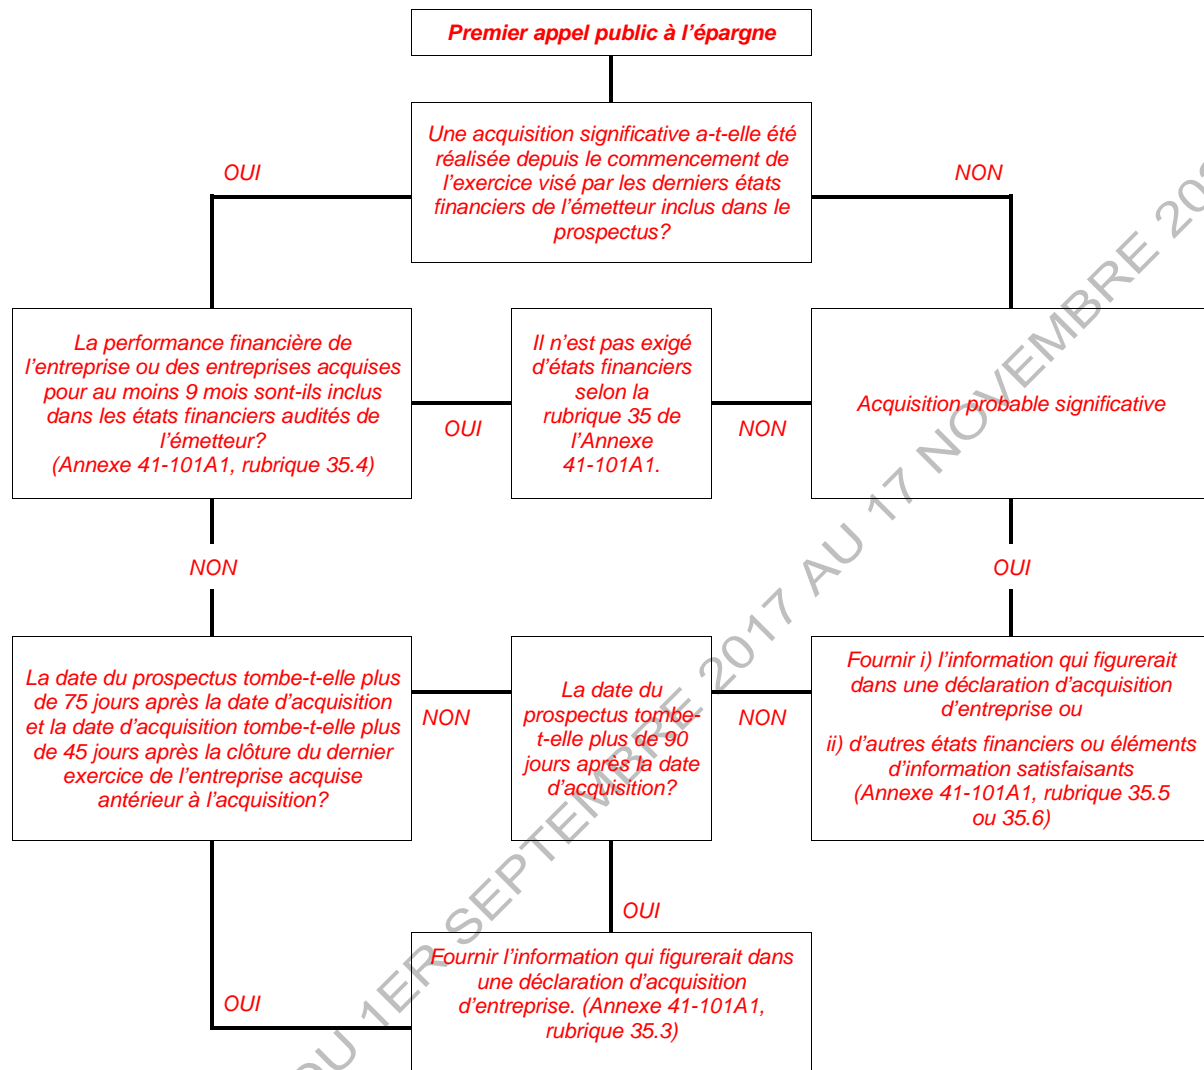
Premier appel public à l'épargne

Une acquisition significative a-t-elle été réalisée depuis le commencement de l'exercice visé par les derniers états financiers de l'émetteur inclus dans le prospectus?

OUI

NON

La performance financière de l'entreprise ou des entreprises acquises pour au moins 9 mois sont-ils inclus dans les états financiers audités de l'émetteur? (Annexe 41-101A1, rubrique 35.4)

OUI

Il n'est pas exigé d'états financiers selon la rubrique 35 de l'Annexe 41-101A1.

NON

Acquisition probable significative

NON

OUI

La date du prospectus tombe-t-elle plus de 75 jours après la date d'acquisition et la date d'acquisition tombe-t-elle plus de 45 jours après la clôture du dernier exercice de l'entreprise acquise antérieur à l'acquisition?

NON

La date du prospectus tombe-t-elle plus de 90 jours après la date d'acquisition?

NON

Fournir i) l'information qui figurerait dans une déclaration d'acquisition d'entreprise ou

ii) d'autres états financiers ou éléments d'information satisfaisants (Annexe 41-101A1, rubrique 35.5 ou 35.6)

OUI

OUI

Fournir l'information qui figurerait dans une déclaration d'acquisition d'entreprise. (Annexe 41-101A1, rubrique 35.3)

DU 1ER SEPTEMBRE 2017 AU 17 NOVEMBRE 20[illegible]